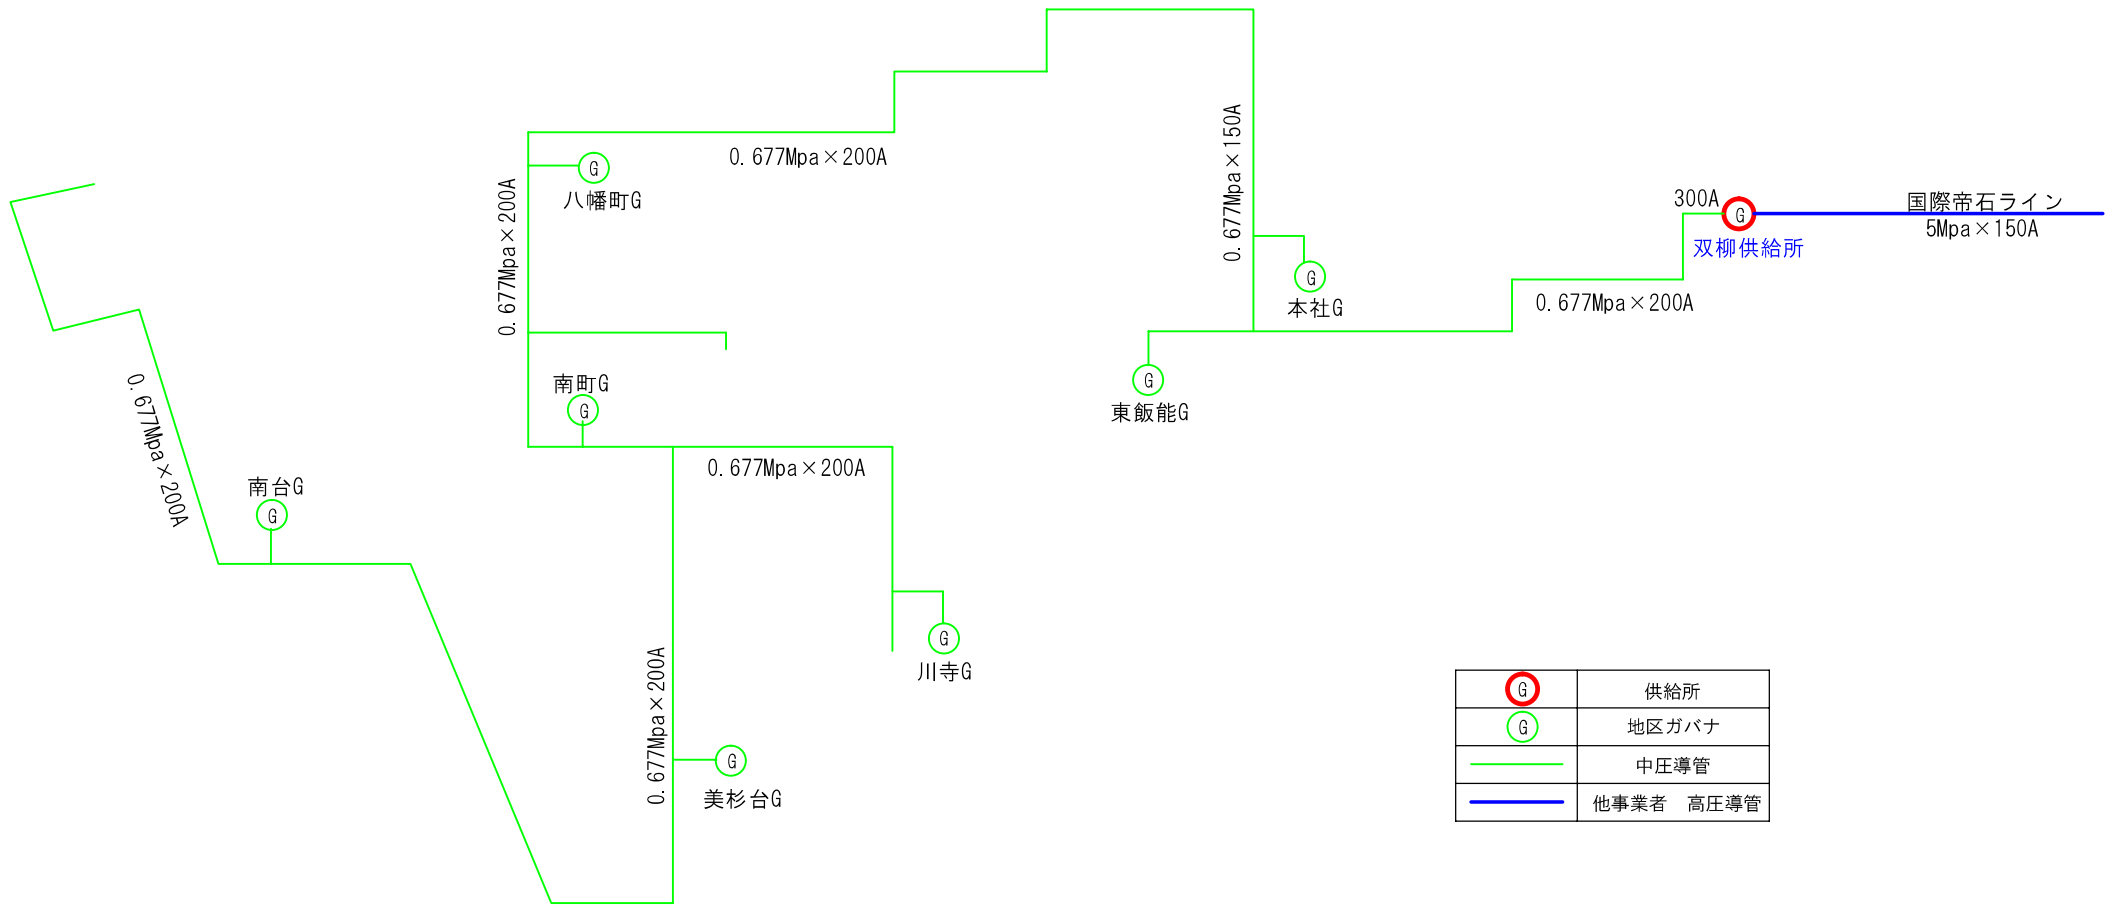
0.677Mpa×200A

0.677Mpa×150A

G
八幡町G

0.677Mpa×200A

300A
G
双柳供給所

国際帝石ライン
5Mpa×150A

G
本社G

0.677Mpa×200A

南町G
G

G
東飯能G

0.677Mpa×200A

0.677Mpa×200A

南台G
G

G
川寺G

0.677Mpa×200A

G
美杉台G

| | |
|---|---|
| G | 供給所 |
| G | 地区ガバナ |
| | 中圧導管 |
| | 他事業者　高圧導管 |